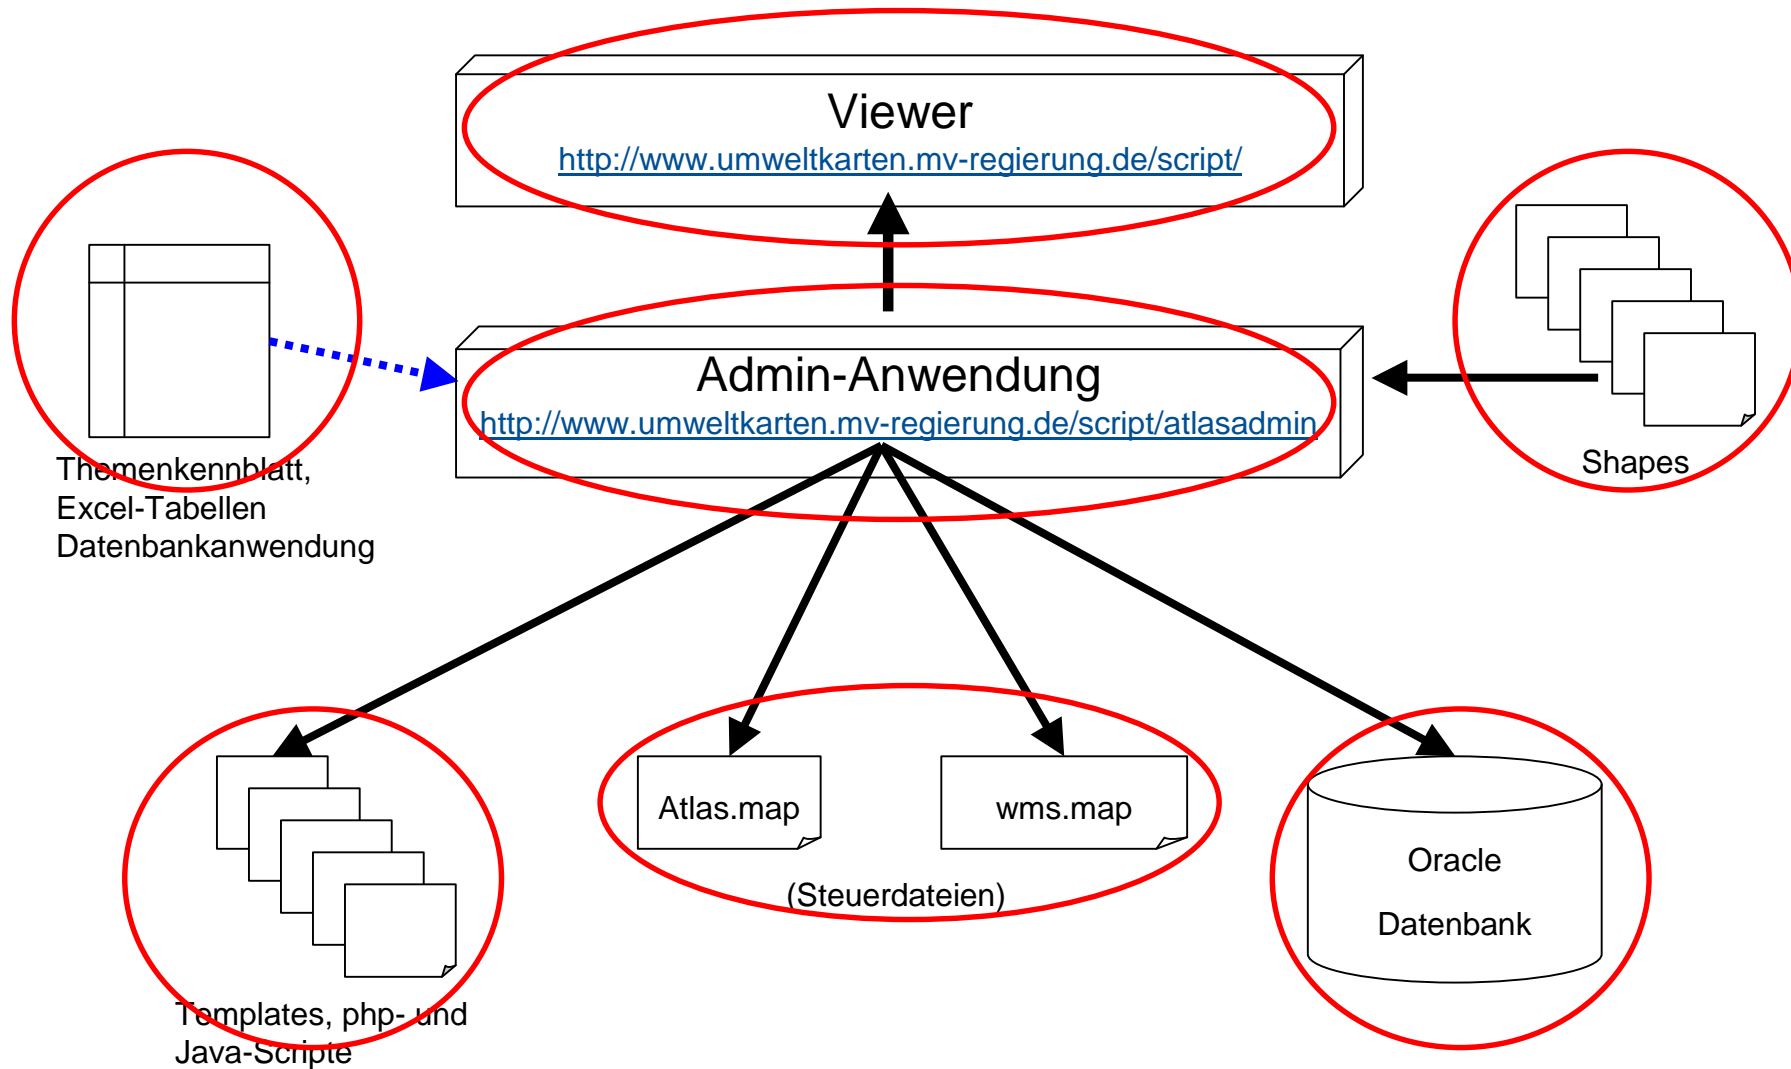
Viewer
http://www.umweltkarten.mv-regierung.de/script/

Admin-Anwendung
http://www.umweltkarten.mv-regierung.de/script/atlasadmin

Themenkennblatt,
Excel-Tabellen
Datenbankanwendung

Shapes

Templates, php- und
Java-Scripte

Atlas.map

wms.map

(Steuerdateien)

Oracle
Datenbank